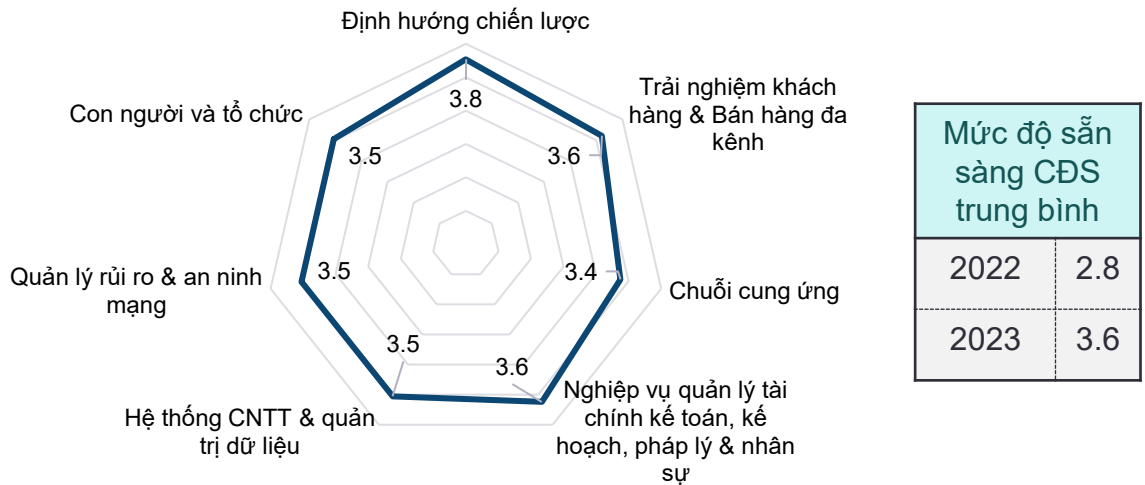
Định hướng chiến lược

3.8

Trải nghiệm khách hàng & Bán hàng đa kênh

3.6

Chuỗi cung ứng

3.4

Nghiệp vụ quản lý tài chính kế toán, kế hoạch, pháp lý & nhân sự

3.6

Hệ thống CNTT & quản trị dữ liệu

3.5

Quản lý rủi ro & an ninh mạng

3.5

Con người và tổ chức

3.5

| Mức độ sẵn sàng CĐS trung bình | |
|---|---|
| 2022 | 2.8 |
| 2023 | 3.6 |